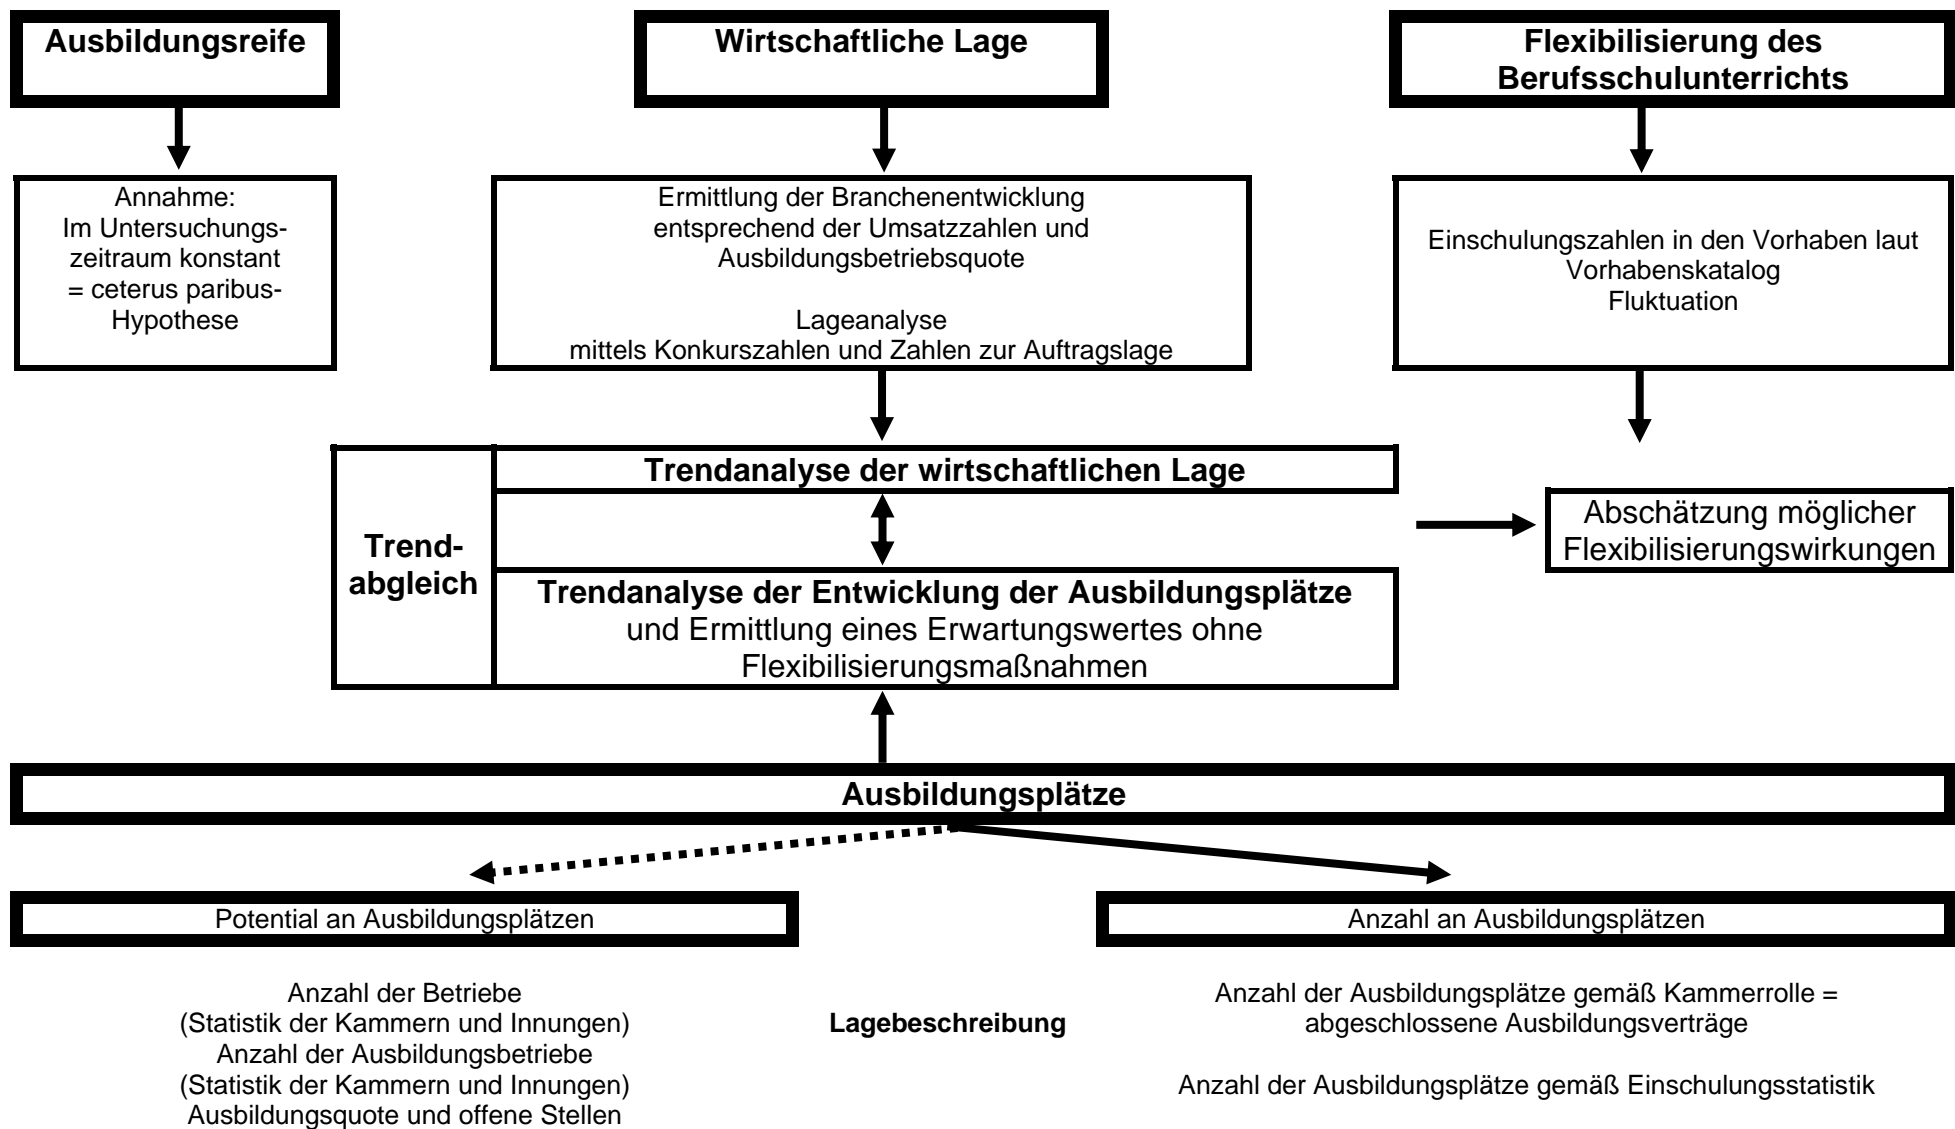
Ausbildungsreife

Wirtschaftliche Lage

Flexibilisierung des Berufsschulunterrichts

Annahme:
Im Untersuchungszeitraum konstant
= ceterus paribus-Hypothese

Ermittlung der Branchenentwicklung entsprechend der Umsatzzahlen und Ausbildungsbetriebsquote

Lageanalyse
mittels Konkurszahlen und Zahlen zur Auftragslage

Einschulungszahlen in den Vorhaben laut Vorhabenskatalog
Fluktuation

Trendabgleich

Trendanalyse der wirtschaftlichen Lage

Trendanalyse der Entwicklung der Ausbildungsplätze und Ermittlung eines Erwartungswertes ohne Flexibilisierungsmaßnahmen

Abschätzung möglicher Flexibilisierungswirkungen

Ausbildungsplätze

Potential an Ausbildungsplätzen

Anzahl an Ausbildungsplätzen

Anzahl der Betriebe
(Statistik der Kammern und Innungen)
Anzahl der Ausbildungsbetriebe
(Statistik der Kammern und Innungen)
Ausbildungsquote und offene Stellen

Lagebeschreibung

Anzahl der Ausbildungsplätze gemäß Kammerrolle = abgeschlossene Ausbildungsverträge

Anzahl der Ausbildungsplätze gemäß Einschulungsstatistik